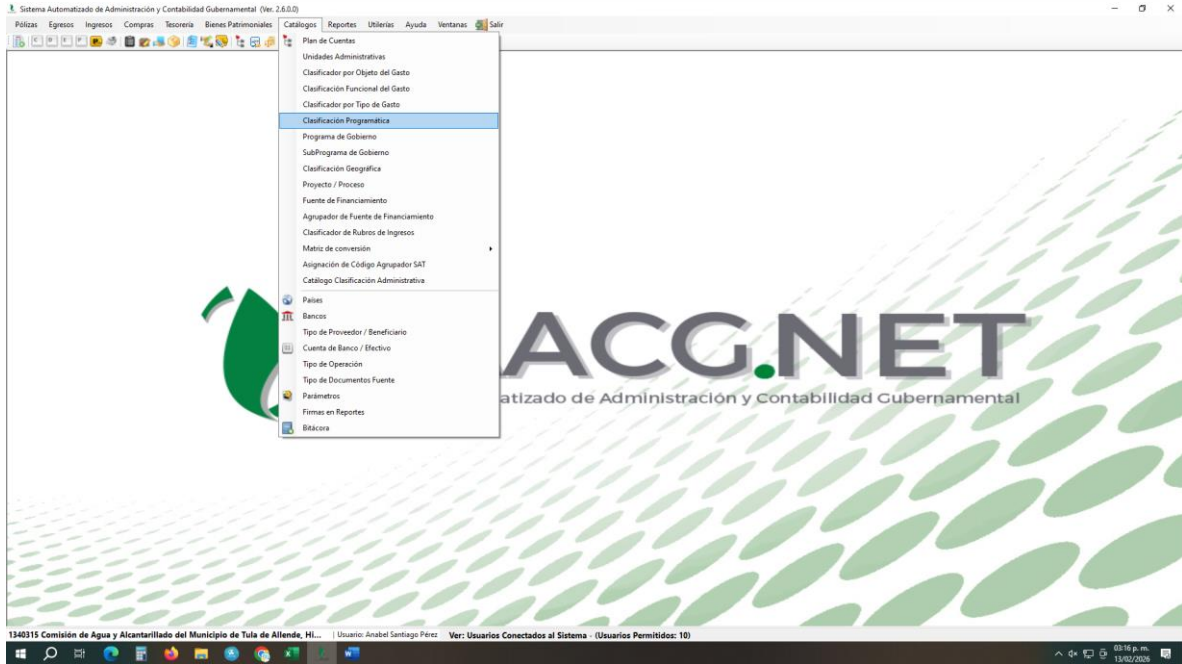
Sistema Automatizado de Administración y Contabilidad Gubernamental (Ver. 2.6.0.0)

Pólizas Egresos Ingresos Compras Tesorería Bienes Patrimoniales Catálogos Reportes Utilerías Ayuda Ventanas Salir

Plan de Cuentas
Unidades Administrativas
Clasificador por Objeto del Gasto
Clasificación Funcional del Gasto
Clasificador por Tipo de Gasto
Clasificación Programática
Programa de Gobierno
SubPrograma de Gobierno
Clasificación Geográfica
Proyecto / Proceso
Fuente de Financiamiento
Agrupador de Fuente de Financiamiento
Clasificador de Rubros de Ingresos
Matriz de conversión
Asignación de Código Agrupador SAT
Catálogo Clasificación Administrativa
Paises
Bancos
Tipo de Proveedor / Beneficiario
Cuenta de Banco / Efectivo
Tipo de Operación
Tipo de Documentos Fuente
Parámetros
Firmas en Reportes
Bitácora

ACG.NET
atizado de Administración y Contabilidad Gubernamental

1340315 Comisión de Agua y Alcantarillado del Municipio de Tula de Allende, Hi... | Usuario: Anabel Santiago Pérez Ver: Usuarios Conectados al Sistema - (Usuarios Permitidos: 10)

03:16 p. m.
13/02/2026